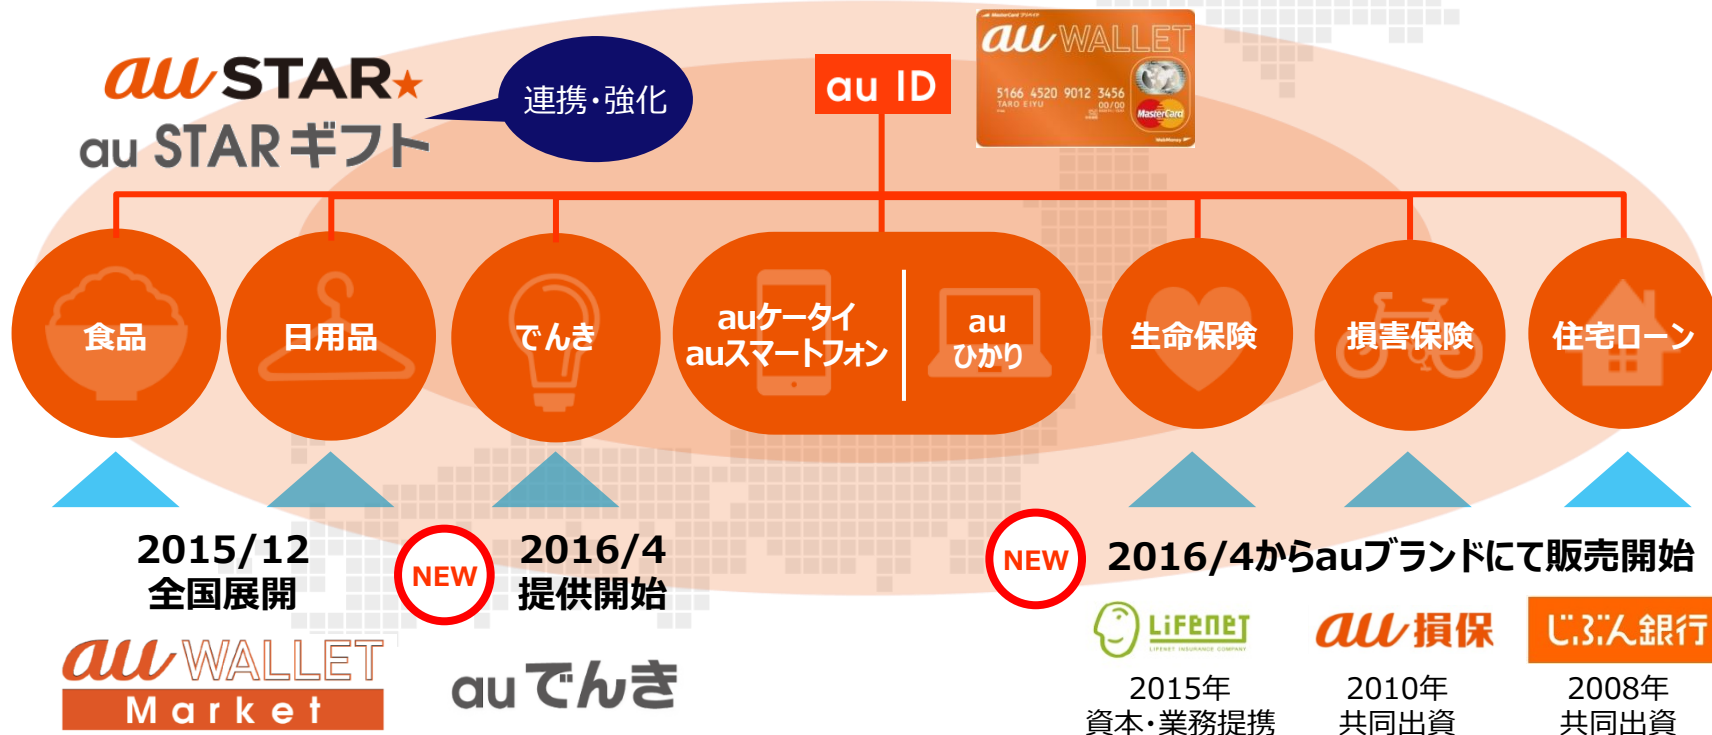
au STAR★
au STARギフト

連携・強化

au ID

au WALLET
5166 4520 9012 3456
TARO EIYU
00/00
MasterCard

食品

日用品

でんき

auケータイ
auスマートフォン

au
ひかり

生命保険

損害保険

住宅ローン

2015/12
全国展開

NEW

2016/4
提供開始

NEW

2016/4からauブランドにて販売開始

au WALLET
Market

auでんき

LIFENET

au損保

じぶん銀行

2015年
資本・業務提携

2010年
共同出資

2008年
共同出資